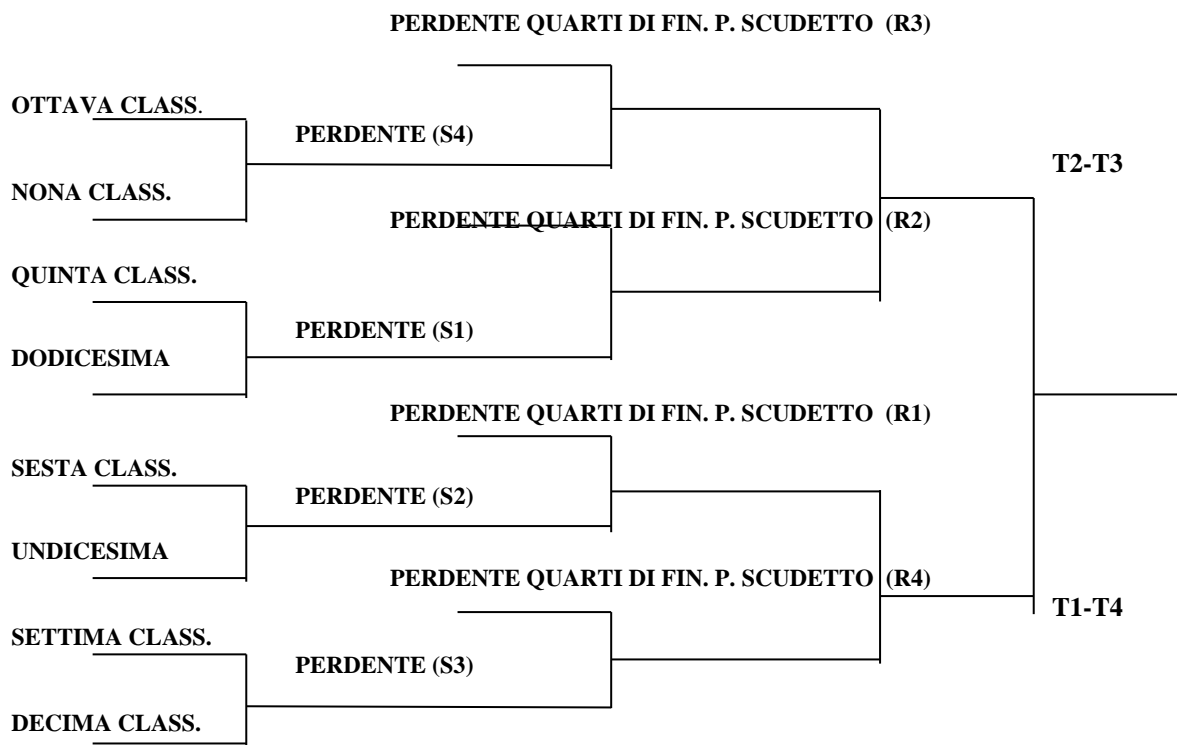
PERDENTE QUARTI DI FIN. P. SCUDETTO (R3)

OTTAVA CLASS.

PERDENTE (S4)

T2-T3

NONA CLASS.

PERDENTE QUARTI DI FIN. P. SCUDETTO (R2)

QUINTA CLASS.

PERDENTE (S1)

DODICESIMA

PERDENTE QUARTI DI FIN. P. SCUDETTO (R1)

SESTA CLASS.

PERDENTE (S2)

UNDICESIMA

PERDENTE QUARTI DI FIN. P. SCUDETTO (R4)

T1-T4

SETTIMA CLASS.

PERDENTE (S3)

DECIMA CLASS.